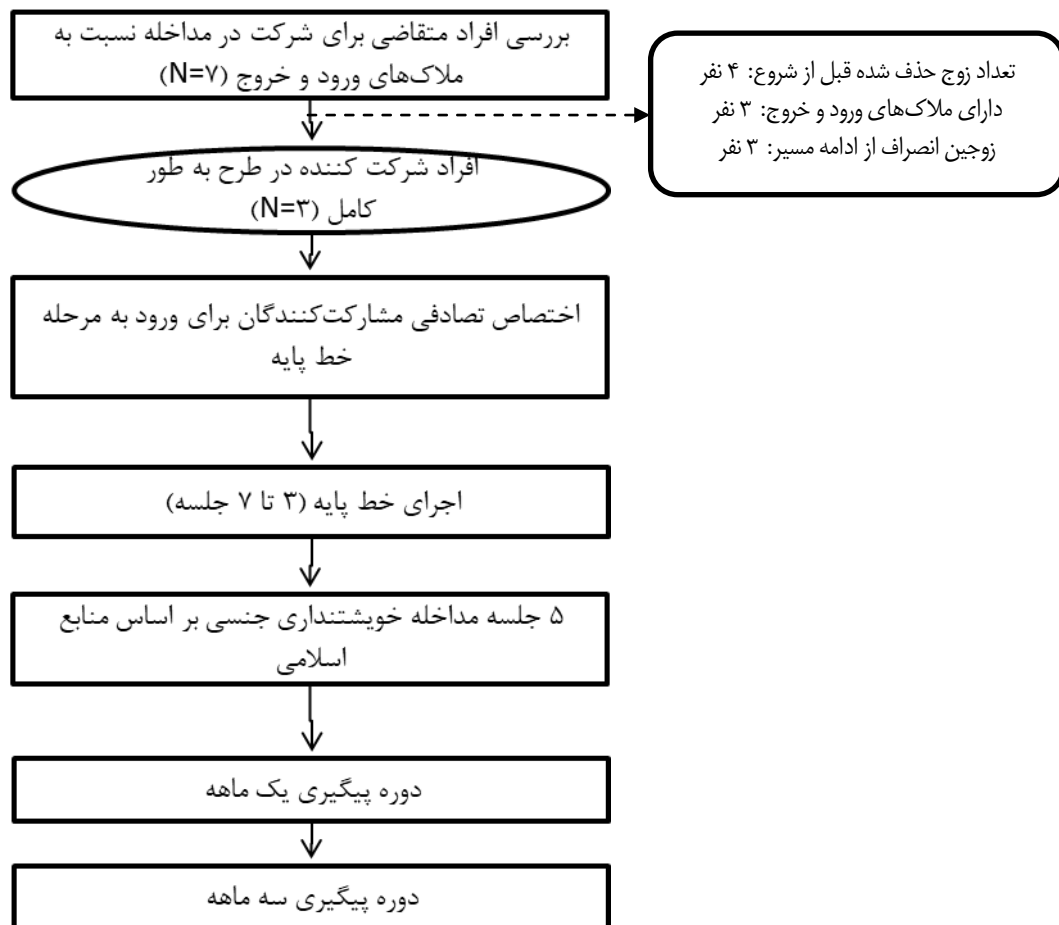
بررسی افراد متقاضی برای شرکت در مداخله نسبت به ملاک‌های ورود و خروج (N=۷)

تعداد زوج حذف شده قبل از شروع: ۴ نفر
دارای ملاک‌های ورود و خروج: ۳ نفر
زوجین انصراف از ادامه مسیر: ۳ نفر

افراد شرکت کننده در طرح به طور کامل (N=۳)

اختصاص تصادفی مشارکت‌کنندگان برای ورود به مرحله خط پایه

اجرای خط پایه (۳ تا ۷ جلسه)

۵ جلسه مداخله خویشتنداری جنسی بر اساس منابع اسلامی

دوره پیگیری یک ماهه

دوره پیگیری سه ماهه